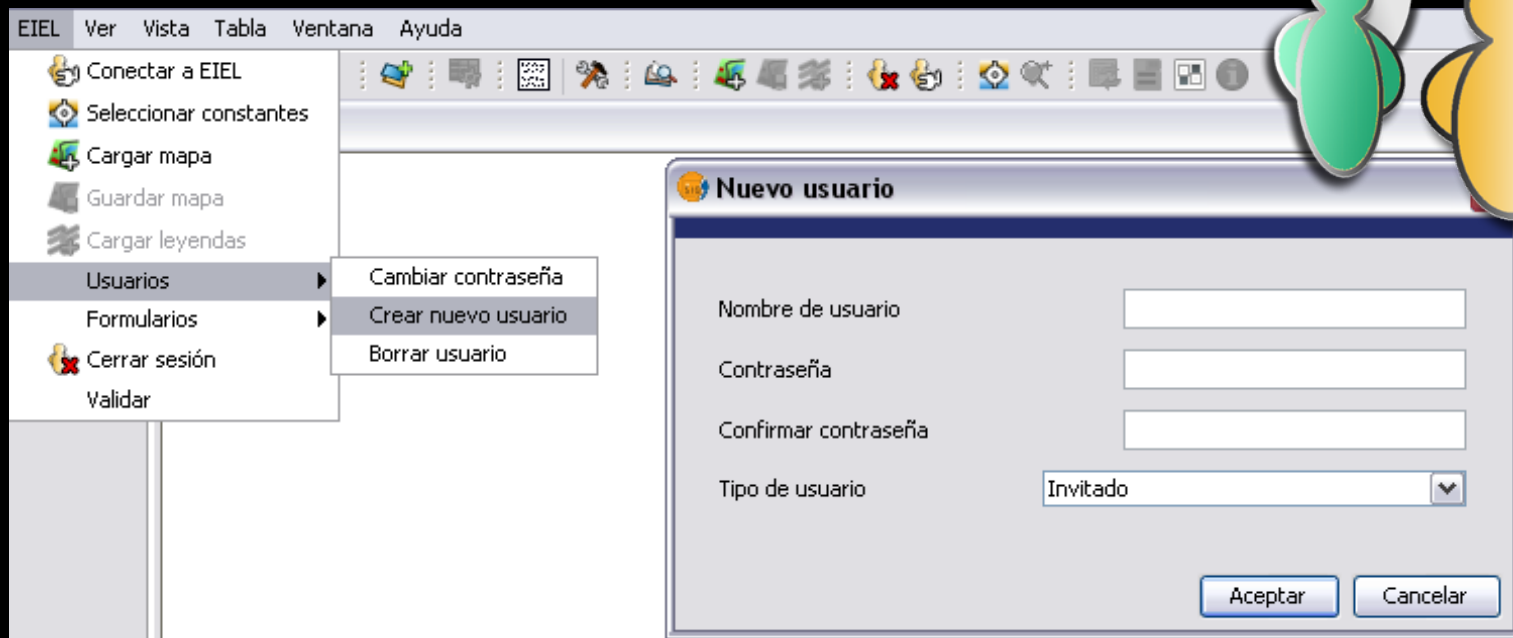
EIEL Ver Vista Tabla Ventana Ayuda

Conectar a EIEL
Seleccionar constantes
Cargar mapa
Guardar mapa
Cargar leyendas
Usuarios
Formularios
Cerrar sesión
Validar

Cambiar contraseña
Crear nuevo usuario
Borrar usuario

Nuevo usuario

Nombre de usuario
Contraseña
Confirmar contraseña
Tipo de usuario
Invitado

Aceptar
Cancelar